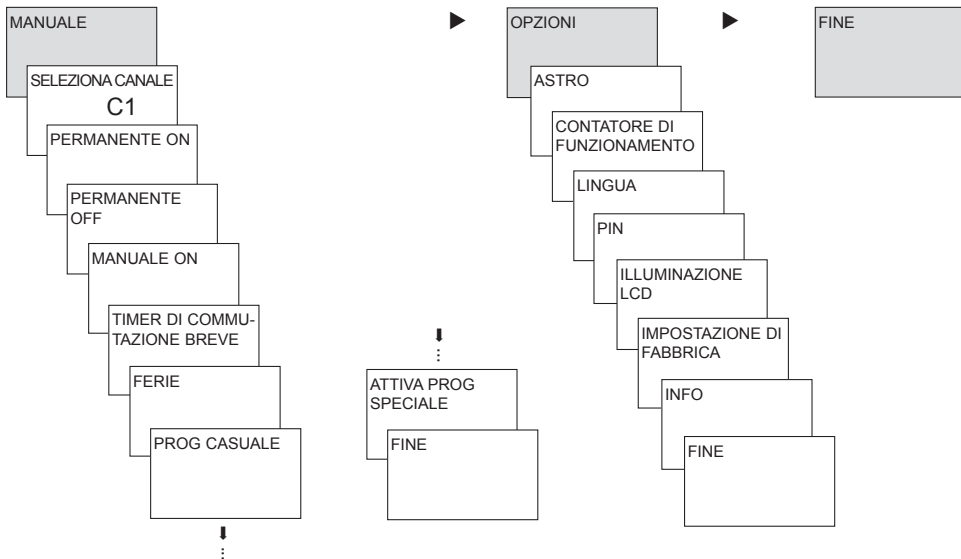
MANUALE

SELEZIONA CANALE
C1

PERMANENTE ON

PERMANENTE OFF

MANUALE ON

TIMER DI COMMUTAZIONE BREVE

FERIE

PROG CASUALE

ATTIVA PROG SPECIALE

FINE

OPZIONI

ASTRO

CONTATORE DI FUNZIONAMENTO

LINGUA

PIN

ILLUMINAZIONE LCD

IMPOSTAZIONE DI FABBRICA

INFO

FINE

FINE